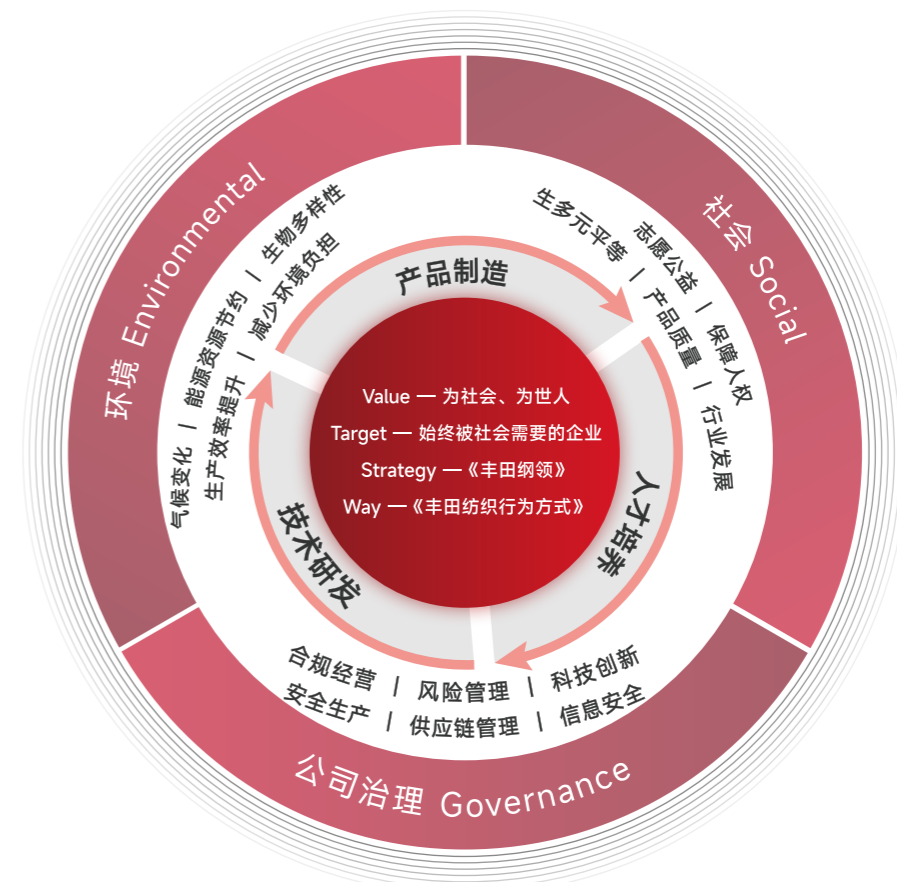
环境 Environmental

气候变化 | 能源资源节约 | 生物多样性
生产效率提升 | 减少环境负担

社会 Social

生多元平等 | 志愿公益 | 保障人权
产品质量 | 行业发展

产品制造

人才培养

技术研发

Value — 为社会、为世人
Target — 始终被社会需要的企业
Strategy —《丰田纲领》
Way —《丰田纺织行为方式》

合规经营 | 风险管理 | 科技创新
安全生产 | 供应链管理 | 信息安全

公司治理 Governance